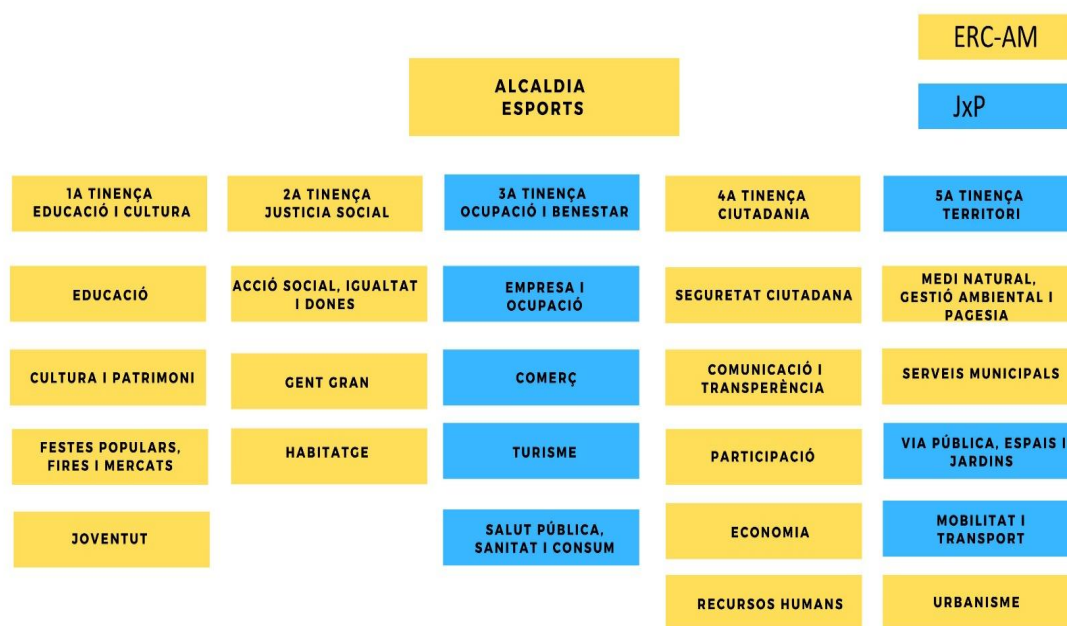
ERC-AM

JxP

ALCALDIA
ESPORTS

1A TINENÇA
EDUCACIÓ I CULTURA

EDUCACIÓ

CULTURA I PATRIMONI

FESTES POPULARS, FIRES I MERCATS

JOVENTUT

2A TINENÇA
JUSTICIA SOCIAL

ACCIÓ SOCIAL, IGUALTAT I DONES

GENT GRAN

HABITATGE

3A TINENÇA
OCUPACIÓ I BENESTAR

EMPRESA I OCUPACIÓ

COMERÇ

TURISME

SALUT PÚBLICA, SANITAT I CONSUM

4A TINENÇA
CIUTADANIA

SEGURETAT CIUTADANA

COMUNICACIÓ I TRANSPERÈNCIA

PARTICIPACIÓ

ECONOMIA

RECURSOS HUMANS

5A TINENÇA
TERRITORI

MEDI NATURAL, GESTIÓ AMBIENTAL I PAGESIA

SERVEIS MUNICIPALS

VIA PÚBLICA, ESPAIS I JARDINS

MOBILITAT I TRANSPORT

URBANISME